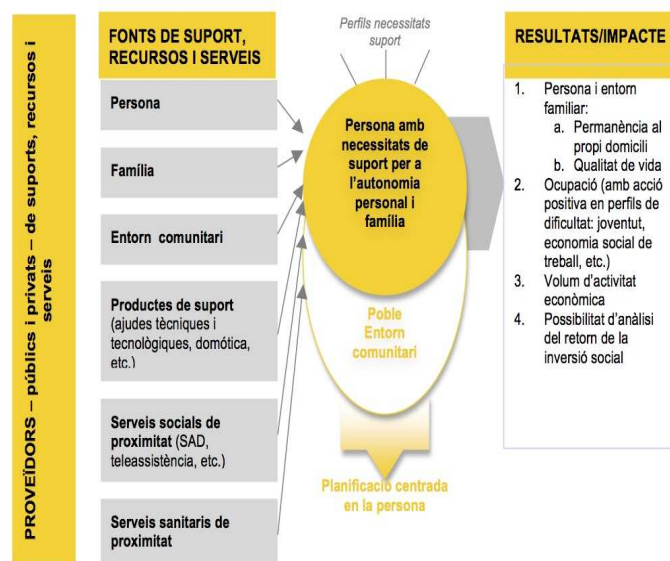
PROVEÏDORS – públics i privats – de suports, recursos i serveis

FONTS DE SUPORT, RECURSOS I SERVEIS

Persona

Família

Entorn comunitari

Productes de suport (ajudes tècniques i tecnològiques, domòtica, etc.)

Serveis socials de proximitat (SAD, teleassistència, etc.)

Serveis sanitaris de proximitat

Perfils necessitats suport

Persona amb necessitats de suport per a l'autonomia personal i família

Poble Entorn comunitari

Planificació centrada en la persona

RESULTATS/IMPACTE

1. Persona i entorn familiar:
a. Permanència al propi domicili
b. Qualitat de vida
2. Ocupació (amb acció positiva en perfils de dificultat: joventut, economia social de treball, etc.)
3. Volum d'activitat econòmica
4. Possibilitat d'anàlisi del retorn de la inversió social